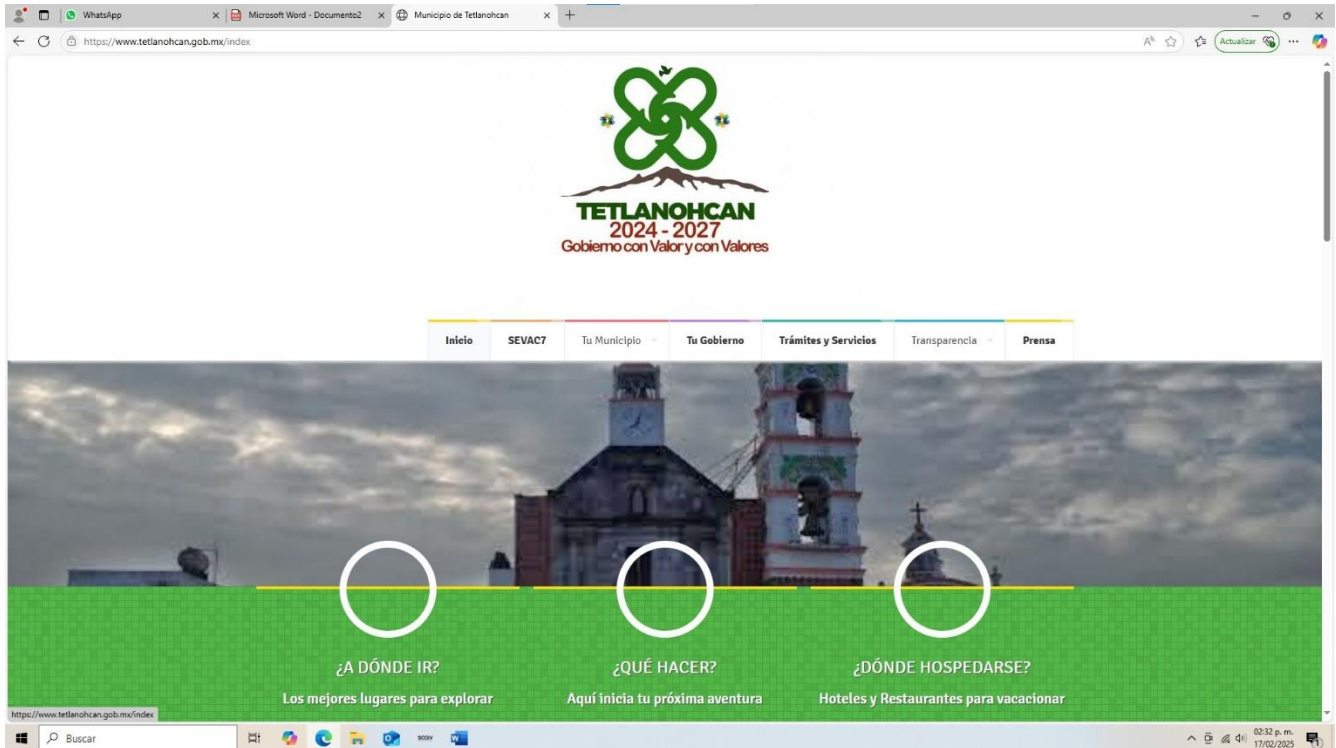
WhatsApp
Microsoft Word - Documento2
Municipio de Tetlanohcan
https://www.tetlanohcan.gob.mx/index
Actualizar

TETLANOHCAN
2024 - 2027
Gobierno con Valor y con Valores

Inicio
SEVAC7
Tu Municipio
Tu Gobierno
Trámites y Servicios
Transparencia
Prensa

¿A DÓNDE IR?
Los mejores lugares para explorar

¿QUÉ HACER?
Aquí inicia tu próxima aventura

¿DÓNDE HOSPEDARSE?
Hoteles y Restaurantes para vacacionar

https://www.tetlanohcan.gob.mx/index
Buscar
02:32 p. m.
17/02/2025